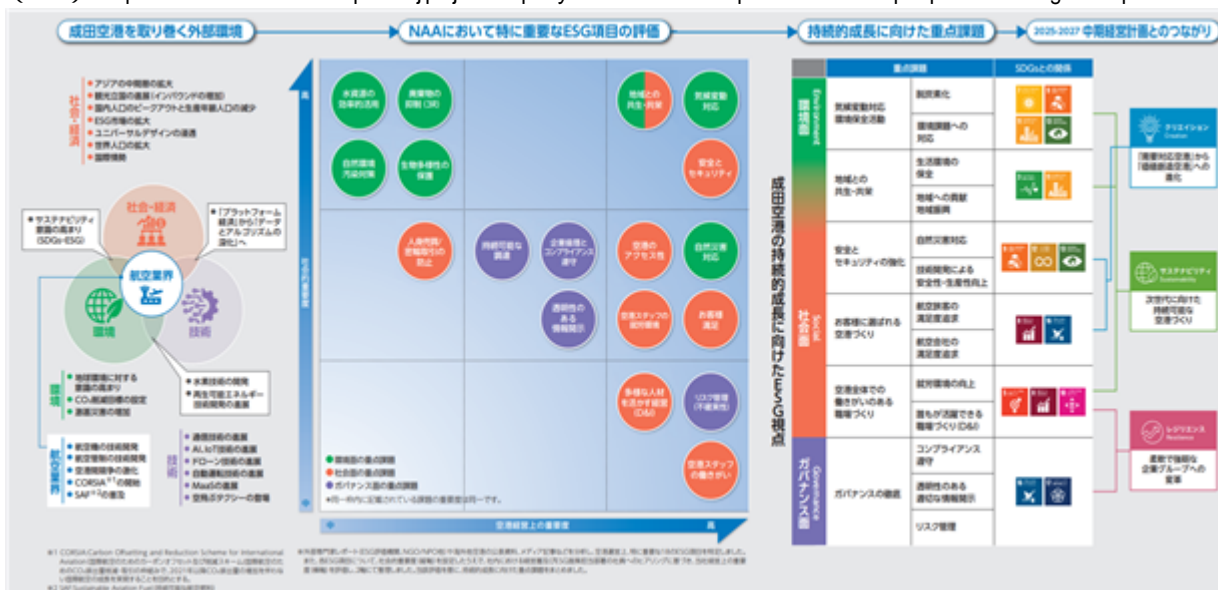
成田空港を取り巻く外部環境

NAAにおいて特に重要なESG項目の評価

持続的成長に向けた重点課題

2025-2027 中期経営計画とのつながり

社会・経済
● アジアの中間層の拡大
● 観光立国の推進(インバウンドの増加)
● 国内人口のピークアウトと生産年齢人口の減少
● ESG投資の拡大
● ユニバーサルデザインの浸透
● 世界人口の拡大
● 国際情勢

● サステナビリティ意識の高まり (SDGs・ESG)

● 「プラットフォーム経済」から「データとアルゴリズムの進化」へ

社会・経済

航空業界

環境

技術

環境
● 地球環境に対する意識の高まり
● $CO_2$削減目標の設定
● 過激災害の増加

● 水素技術の開発
● 再生可能エネルギー技術開発の進展

航空業界
● 航空機の技術開発
● 航空機の技術開発
● 空港間競争の激化
● CORSIA※1の開始
● SAF※2の普及

技術
● 通信技術の進展
● AI、IoT技術の進展
● ドローン技術の進展
● 自動運転技術の進展
● MaaSの進展
● 空飛ぶクルマの整備

高

社会的重要度

水資源の効率的活用

廃棄物の抑制(3R)

自然環境汚染対策

生物多様性の保護

地域との共生・共栄

気候変動対応

安全とセキュリティ

人身売買/密輸取引の防止

持続可能な調達

企業倫理とコンプライアンス遵守

空港のアクセス性

自然災害対応

透明性のある情報開示

空港スタッフの就労環境

お客様満足

多様な人材を活かす経営(D&I)

リスク管理(不確実性)

空港スタッフの働きがい

● 環境面の重点課題
● 社会面の重点課題
● ガバナンス面の重点課題
★同一枠内に記載されている課題の重要度は同一です。

空港経営上の重要度 高

成田空港の持続的成長に向けたESG視点

| | 重点課題 | | SDGsとの関係 |
|---|---|---|---|
| 環境面 Environment | 気候変動対応環境保全活動 | 脱炭素化 | |
| | | 環境課題への対応 | |
| | 地域との共生・共栄 | 生活環境の保全 | |
| | | 地域への貢献地域振興 | |
| 社会面 Social | 安全とセキュリティの強化 | 自然災害対応 | |
| | | 技術開発による安全性・生産性向上 | |
| | お客様に選ばれる空港づくり | 航空旅客の満足度追求 | |
| | | 航空会社の満足度追求 | |
| | 空港全体での働きがいのある職場づくり | 就労環境の向上 | |
| | | 誰もが活躍できる職場づくり(D&I) | |
| ガバナンス面 Governance | ガバナンスの徹底 | コンプライアンス遵守 | |
| | | 透明性のある適切な情報開示 | |
| | | リスク管理 | |

クリエイション Creation
「需要対応空港」から「価値創造空港」への進化

サステナビリティ Sustainability
次世代に向けた持続可能な空港づくり

レジリエンス Resilience
柔軟で強靭な企業グループへの変革

※1 CORSIA:Carbon Offsetting and Reduction Scheme for International Aviation (国際航空のためのカーボンオフセット及び削減スキーム(国際航空のためのCO₂排出量削減・相殺の枠組み)。2021年以降CO₂排出量の増加分を市場から排出枠を購入することを義務付ける。
※2 SAF:Sustainable Aviation Fuel(持続可能な航空燃料)

※外部専門家レポート(ESG評価機関、NGO/NPO等)や海外航空会社の公表資料、メディア記事などを分析し、空港運営上、特に重要なNAAのESG項目を特定しました。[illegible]